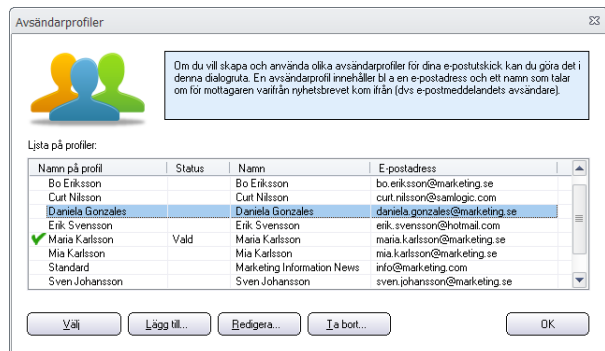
Avsändarprofiler

Om du vill skapa och använda olika avsändarprofiler för dina e-postutskick kan du göra det i denna dialogruta. En avsändarprofil innehåller bl a en e-postadress och ett namn som talar om för mottagaren varifrån nyhetsbrevet kom ifrån (dvs e-postmeddelandets avsändare).

Lista på profiler:

| Namn på profil | Status | Namn | E-postadress |
|---|---|---|---|
| Bo Eriksson | | Bo Eriksson | bo.eriksson@marketing.se |
| Curt Nilsson | | Curt Nilsson | curt.nilsson@samlogic.com |
| Daniela Gonzales | | Daniela Gonzales | daniela.gonzales@marketing.se |
| Erik Svensson | | Erik Svensson | erik.svensson@hotmail.com |
| Maria Karlsson | Vald | Maria Karlsson | maria.karlsson@marketing.se |
| Mia Karlsson | | Mia Karlsson | mia.karlsson@marketing.se |
| Standard | | Marketing Information News | info@marketing.com |
| Sven Johansson | | Sven Johansson | sven.johansson@marketing.se |

Välj
Lägg till...
Redigera...
Ta bort...
OK